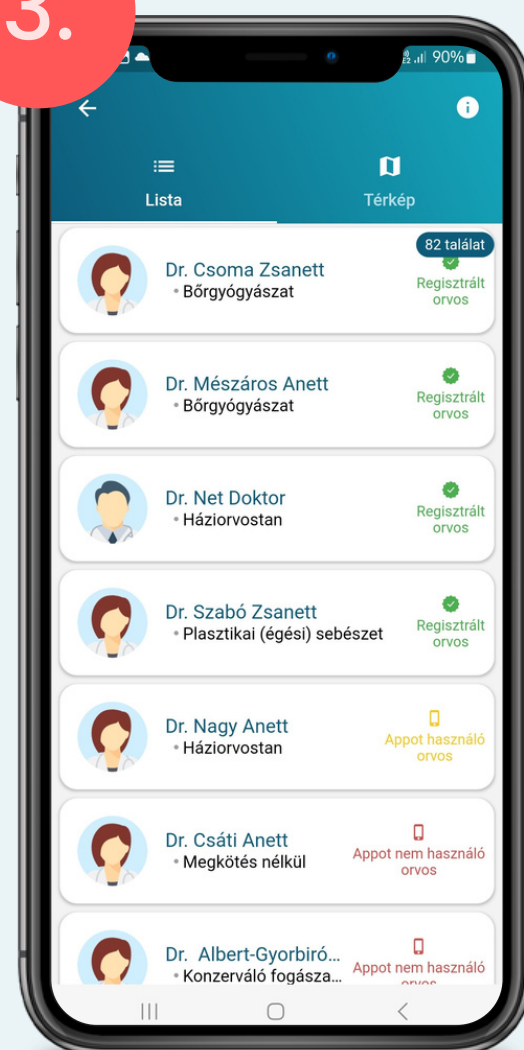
3.

90%

Lista

Térkép

82 találat

Dr. Csoma Zsanett
• Bőrgyógyászat
Regisztrált orvos

Dr. Mészáros Anett
• Bőrgyógyászat
Regisztrált orvos

Dr. Net Doktor
• Háziorvostan
Regisztrált orvos

Dr. Szabó Zsanett
• Plasztikai (égési) sebészet
Regisztrált orvos

Dr. Nagy Anett
• Háziorvostan
Appot használó orvos

Dr. Csáti Anett
• Megkötés nélkül
Appot nem használó orvos

Dr. Albert-Gyorbiró...
• Konzerváló fogásza...
Appot nem használó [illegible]